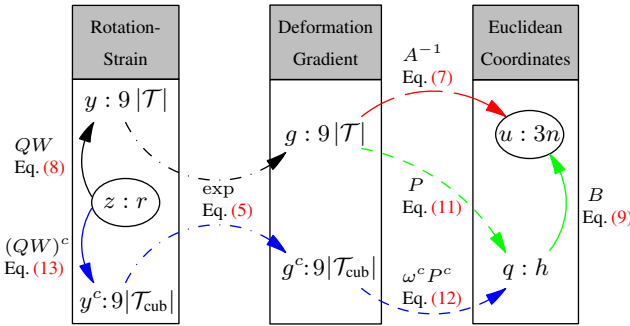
Rotation-Strain

Deformation Gradient

Euclidean Coordinates

$y : 9\,|\mathcal{T}|$

$A^{-1}$
Eq. (7)

$g : 9\,|\mathcal{T}|$

$u : 3n$

$QW$
Eq. (8)

$z : r$

exp
Eq. (5)

$P$
Eq. (11)

$B$
Eq. (9)

$(QW)^c$
Eq. (13)

$g^c\!:\!9|\mathcal{T}_{\text{cub}}|$

$\omega^c P^c$
Eq. (12)

$q : h$

$y^c\!:\!9|\mathcal{T}_{\text{cub}}|$